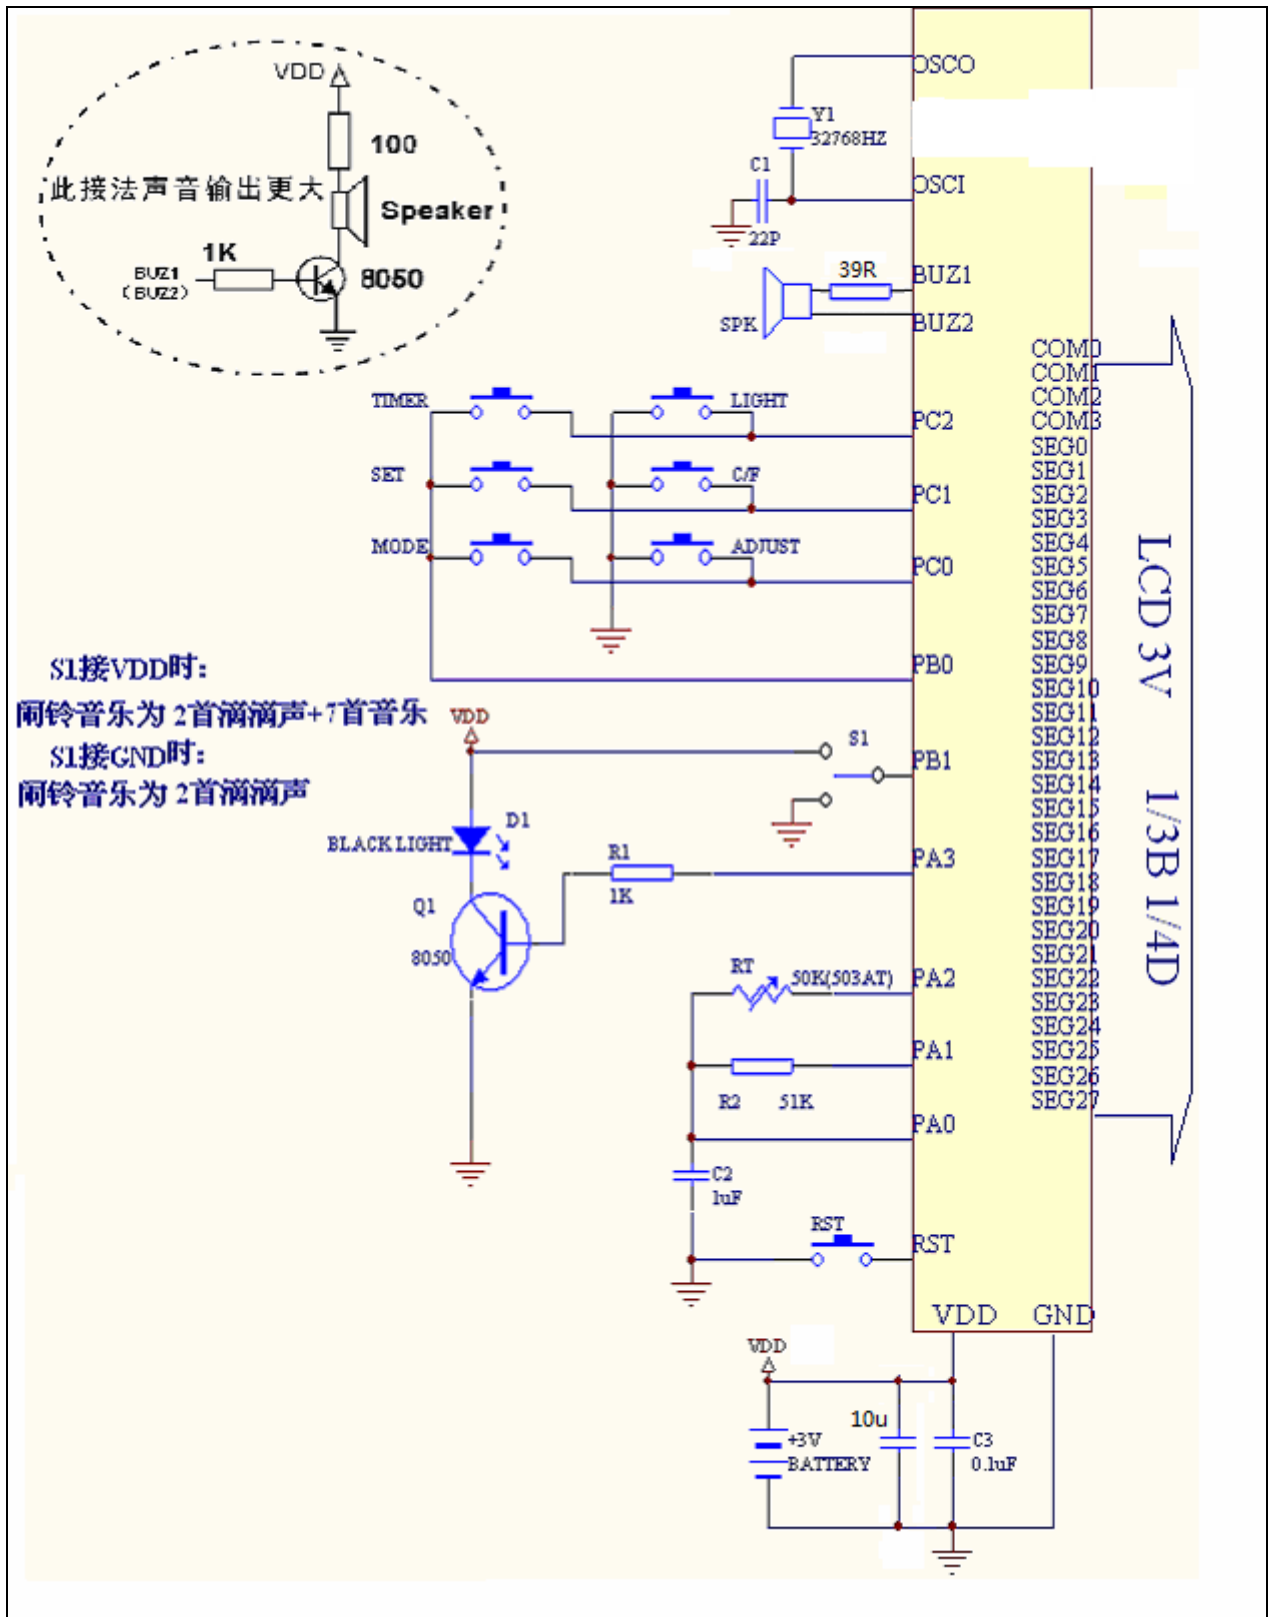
VDD
100
此接法声音输出更大
Speaker
1K
BUZ1
(BUZ2)
8050

OSCO
Y1
32768HZ
C1
OSCI
22P
39R
BUZ1
SPK
BUZ2

COM0
COM1
COM2
COM3
SEG0
SEG1
SEG2
SEG3
SEG4
SEG5
SEG6
SEG7
SEG8
SEG9
SEG10
SEG11
SEG12
SEG13
SEG14
SEG15
SEG16
SEG17
SEG18
SEG19
SEG20
SEG21
SEG22
SEG23
SEG24
SEG25
SEG26
SEG27

LCD 3V
1/3B 1/4D

TIMER
LIGHT
PC2
SET
C/F
PC1
MODE
ADJUST
PC0
PB0

S1接VDD时:
闹铃音乐为 2首滴滴声+7首音乐
S1接GND时:
闹铃音乐为 2首滴滴声

VDD
S1
PB1
D1
BLACK LIGHT
R1
PA3
1K
Q1
8050
RT
50K(503AT)
PA2
PA1
R2
51K
PA0
C2
1uF
RST
RST
VDD
GND
VDD
10u
+3V
BATTERY
C3
0.1uF